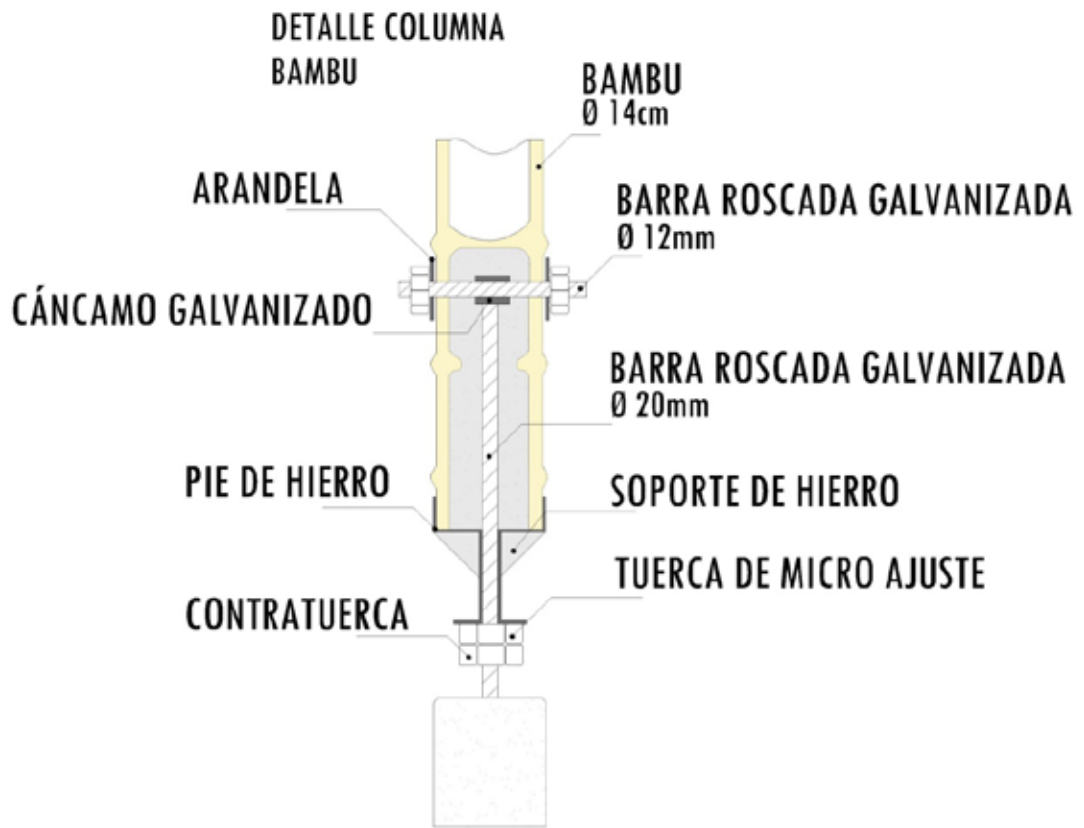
DETALLE COLUMNA
BAMBU

BAMBU
Ø 14cm

ARANDELA

BARRA ROSCADA GALVANIZADA
Ø 12mm

CÁNCAMO GALVANIZADO

BARRA ROSCADA GALVANIZADA
Ø 20mm

PIE DE HIERRO

SOPORTE DE HIERRO

TUERCA DE MICRO AJUSTE

CONTRATUERCA